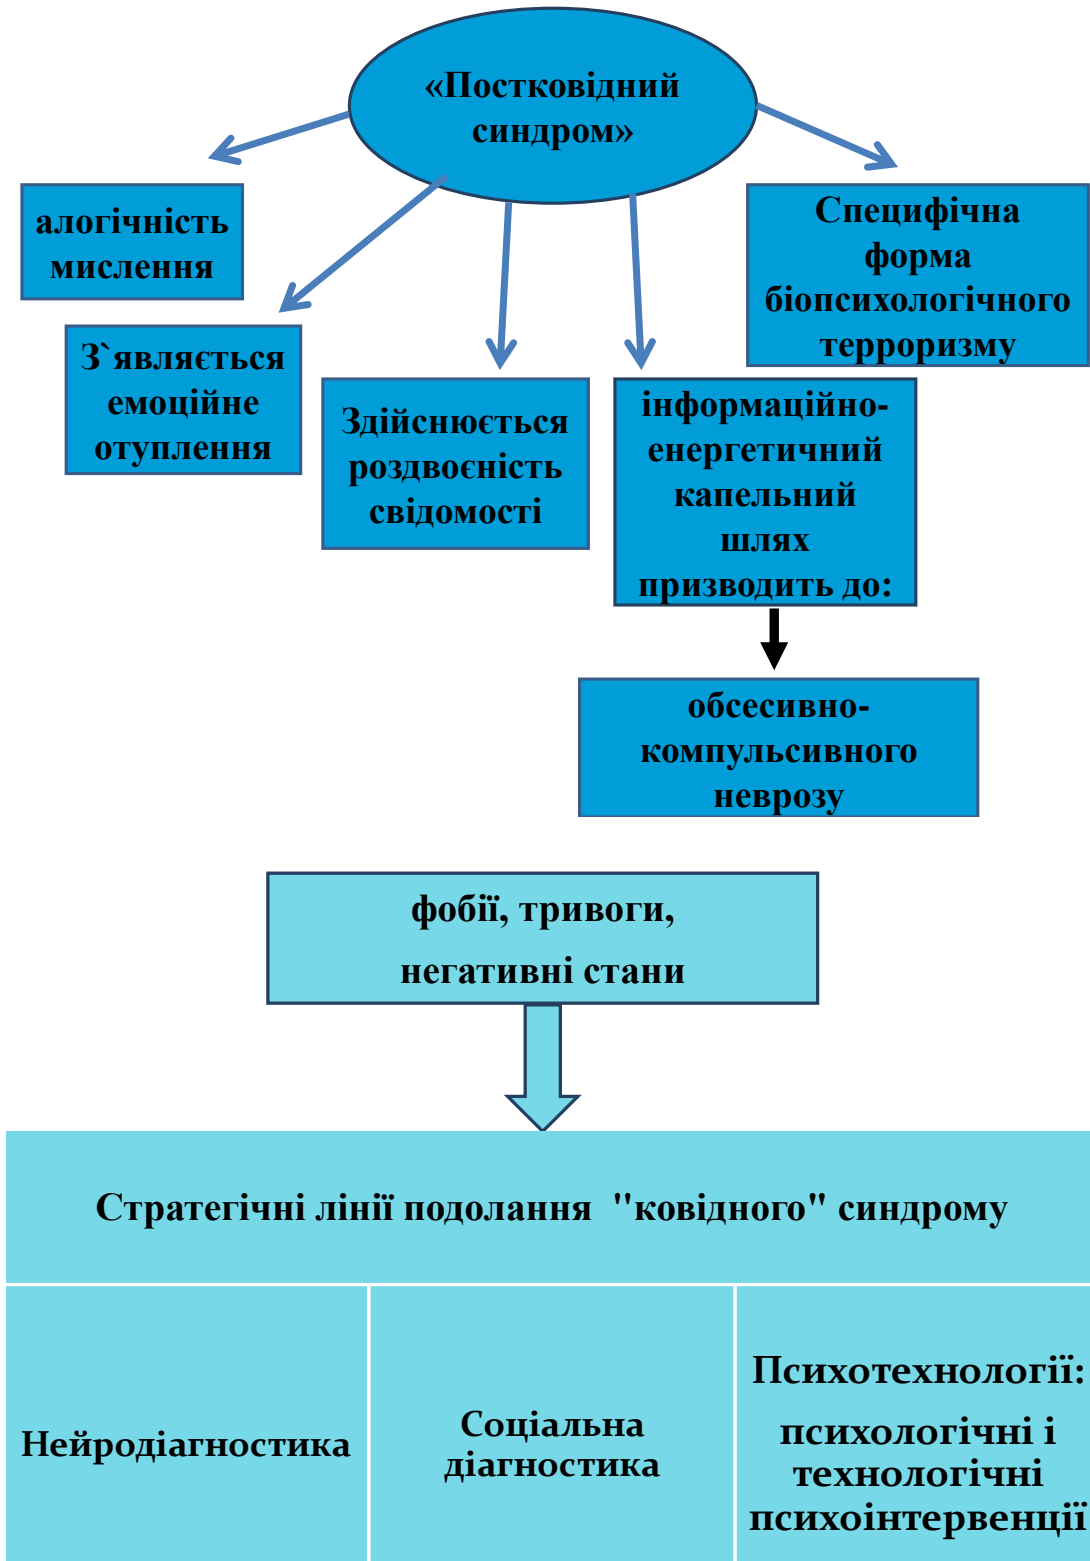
«Постковідний синдром»

алогічність мислення

З`являється емоційне отуплення

Здійснюється роздвоєність свідомості

інформаційно-енергетичний капельний шлях призводить до:

Специфічна форма біопсихологічного терроризму

обсесивно-компульсивного неврозу

фобії, тривоги, негативні стани

| Стратегічні лінії подолання "ковідного" синдрому | | |
|---|---|---|
| Нейродіагностика | Соціальна діагностика | Психотехнології: психологічні і технологічні психоінтервенції |